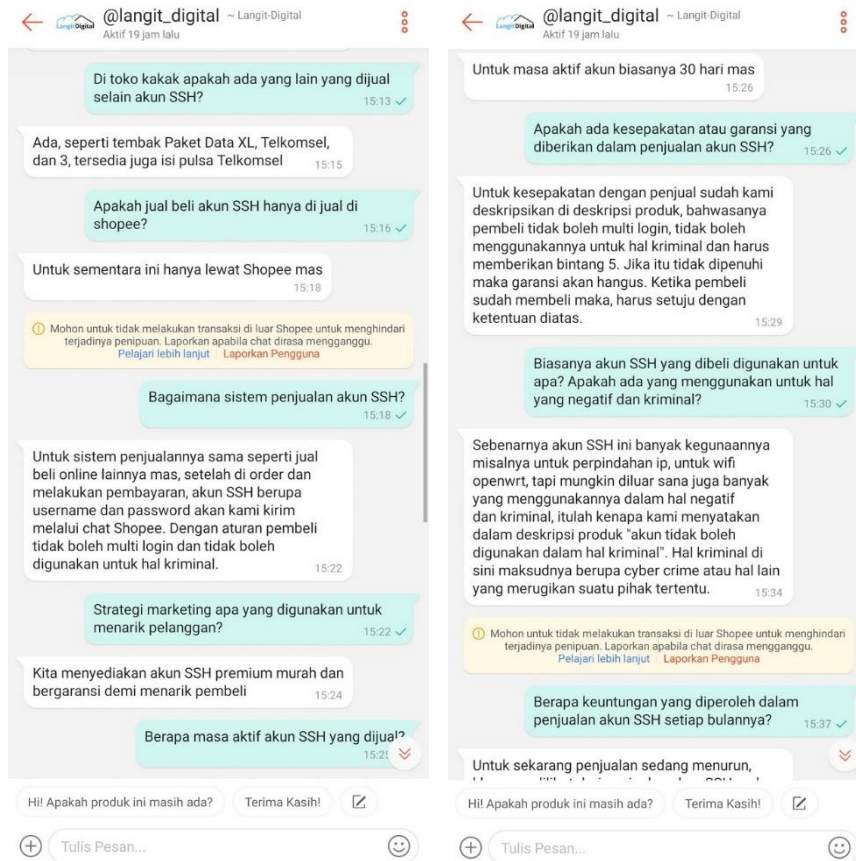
@langit_digital ~ Langit-Digital
Aktif 19 jam lalu

Di toko kakak apakah ada yang lain yang dijual selain akun SSH? 15:13

Ada, seperti tembak Paket Data XL, Telkomsel, dan 3, tersedia juga isi pulsa Telkomsel 15:15

Apakah jual beli akun SSH hanya di jual di shopee? 15:16

Untuk sementara ini hanya lewat Shopee mas 15:18

Mohon untuk tidak melakukan transaksi di luar Shopee untuk menghindari terjadinya penipuan. Laporkan apabila chat dirasa mengganggu.
Pelajari lebih lanjut | Laporkan Pengguna

Bagaimana sistem penjualan akun SSH? 15:18

Untuk sistem penjualannya sama seperti jual beli online lainnya mas, setelah di order dan melakukan pembayaran, akun SSH berupa username dan password akan kami kirim melalui chat Shopee. Dengan aturan pembeli tidak boleh multi login dan tidak boleh digunakan untuk hal kriminal. 15:22

Strategi marketing apa yang digunakan untuk menarik pelanggan? 15:22

Kita menyediakan akun SSH premium murah dan bergaransi demi menarik pembeli 15:24

Berapa masa aktif akun SSH yang dijual? 15:2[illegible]

Hi! Apakah produk ini masih ada? Terima Kasih!
Tulis Pesan...

@langit_digital ~ Langit-Digital
Aktif 19 jam lalu

Untuk masa aktif akun biasanya 30 hari mas 15:26

Apakah ada kesepakatan atau garansi yang diberikan dalam penjualan akun SSH? 15:26

Untuk kesepakatan dengan penjual sudah kami deskripsikan di deskripsi produk, bahwasanya pembeli tidak boleh multi login, tidak boleh menggunakannya untuk hal kriminal dan harus memberikan bintang 5. Jika itu tidak dipenuhi maka garansi akan hangus. Ketika pembeli sudah membeli maka, harus setuju dengan ketentuan diatas. 15:29

Biasanya akun SSH yang dibeli digunakan untuk apa? Apakah ada yang menggunakan untuk hal yang negatif dan kriminal? 15:30

Sebenarnya akun SSH ini banyak kegunaannya misalnya untuk perpindahan ip, untuk wifi openwrt, tapi mungkin diluar sana juga banyak yang menggunakannya dalam hal negatif dan kriminal, itulah kenapa kami menyatakan dalam deskripsi produk "akun tidak boleh digunakan dalam hal kriminal". Hal kriminal di sini maksudnya berupa cyber crime atau hal lain yang merugikan suatu pihak tertentu. 15:34

Mohon untuk tidak melakukan transaksi di luar Shopee untuk menghindari terjadinya penipuan. Laporkan apabila chat dirasa mengganggu.
Pelajari lebih lanjut | Laporkan Pengguna

Berapa keuntungan yang diperoleh dalam penjualan akun SSH setiap bulannya? 15:37

Untuk sekarang penjualan sedang menurun, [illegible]

Hi! Apakah produk ini masih ada? Terima Kasih!
Tulis Pesan...